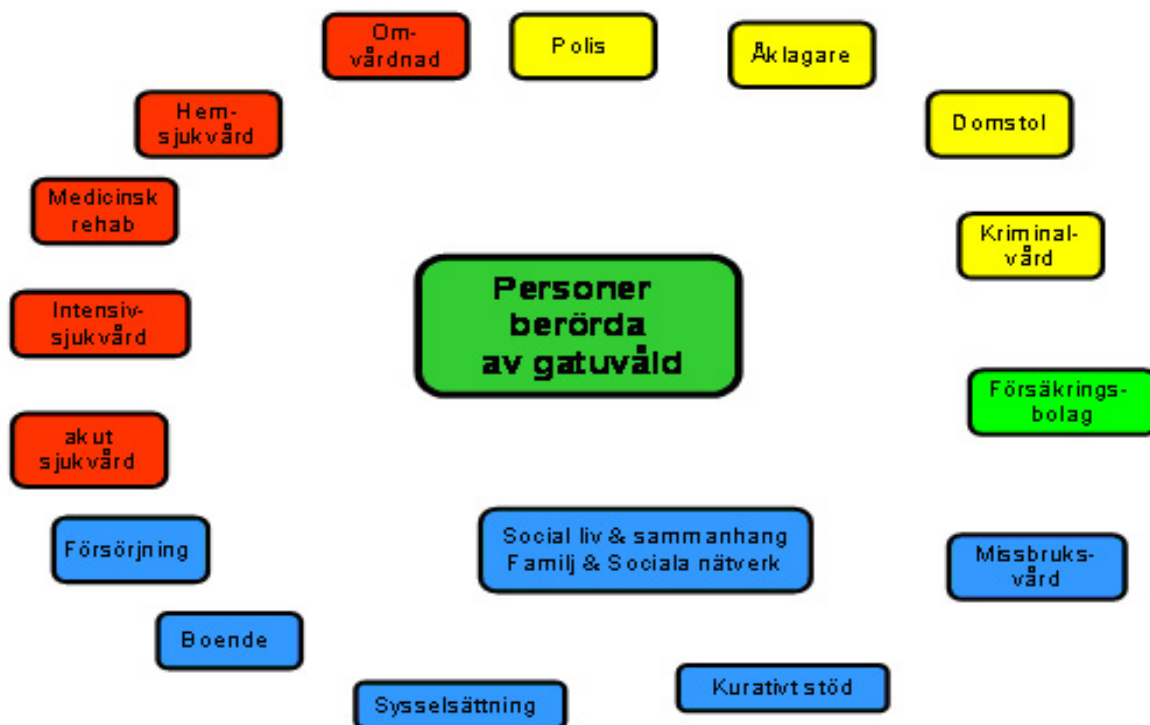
Om-vårdnad

Polis

Åklagare

Hem-sjukvård

Domstol

Medicinsk rehab

Kriminal-vård

Personer berörda av gatuvåld

Intensiv-sjukvård

Försäkrings-bolag

akut sjukvård

Social liv & sammanhang
Familj & Sociala nätverk

Försörjning

Missbruks-vård

Boende

Kurativt stöd

Sysselsättning